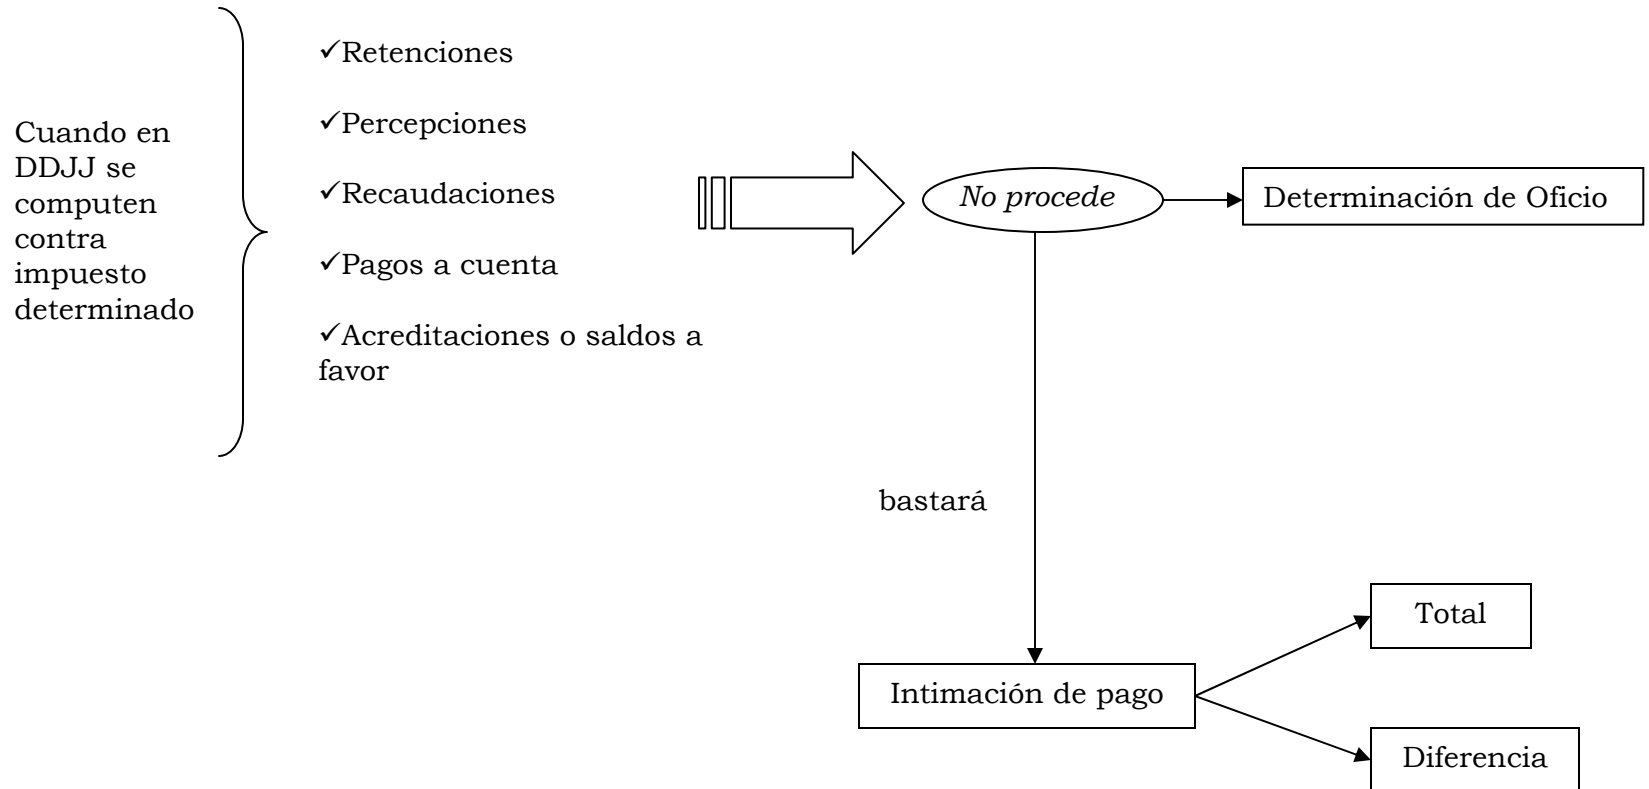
Cuando en DDJJ se computen contra impuesto determinado

✓Retenciones

✓Percepciones

✓Recaudaciones

✓Pagos a cuenta

✓Acreditaciones o saldos a favor

*No procede*

Determinación de Oficio

bastará

Intimación de pago

Total

Diferencia